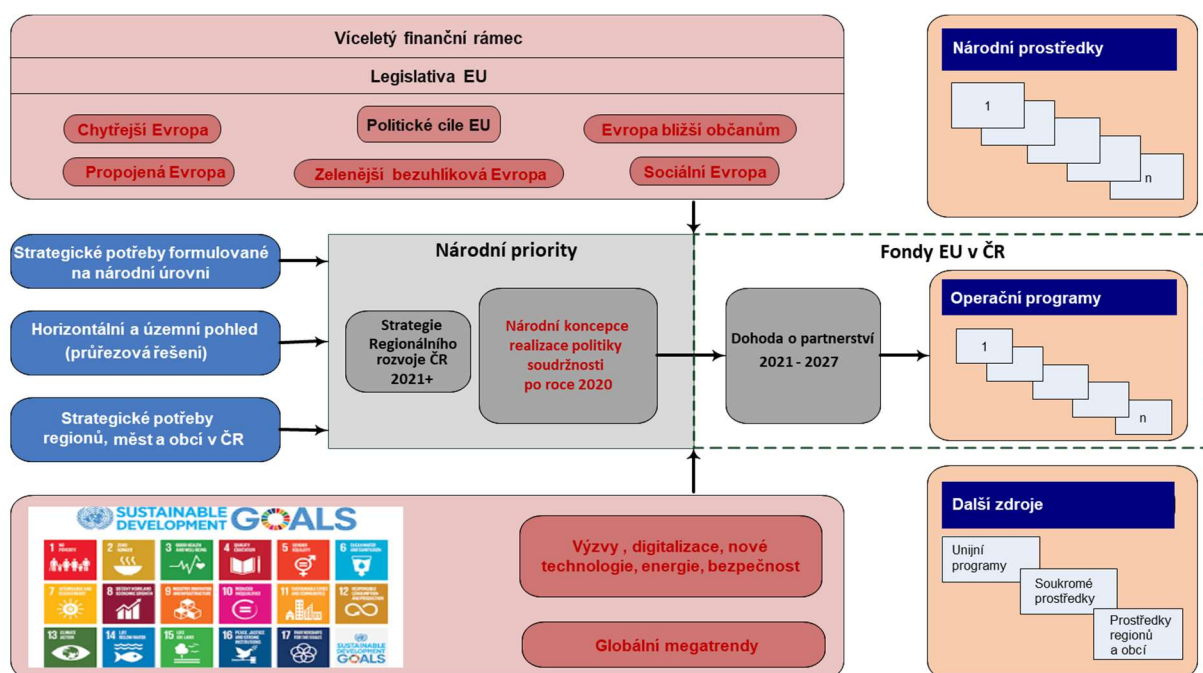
Víceletý finanční rámec

Legislativa EU

Chytřejší Evropa

Politické cíle EU

Evropa bližší občanům

Propojená Evropa

Zelenější bezuhlíková Evropa

Sociální Evropa

Národní prostředky

1

n

Strategické potřeby formulované na národní úrovni

Horizontální a územní pohled (průřezová řešení)

Strategické potřeby regionů, měst a obcí v ČR

Národní priority

Strategie Regionálního rozvoje ČR 2021+

Národní koncepce realizace politiky soudržnosti po roce 2020

Fondy EU v ČR

Dohoda o partnerství 2021 - 2027

Operační programy

1

n

SUSTAINABLE DEVELOPMENT GOALS

1 NO POVERTY

2 ZERO HUNGER

3 GOOD HEALTH AND WELL-BEING

4 QUALITY EDUCATION

5 GENDER EQUALITY

6 CLEAN WATER AND SANITATION

7 AFFORDABLE AND CLEAN ENERGY

8 DECENT WORK AND ECONOMIC GROWTH

9 INDUSTRY, INNOVATION AND INFRASTRUCTURE

10 REDUCED INEQUALITIES

11 SUSTAINABLE CITIES AND COMMUNITIES

12 RESPONSIBLE CONSUMPTION AND PRODUCTION

13 CLIMATE ACTION

14 LIFE BELOW WATER

15 LIFE ON LAND

16 PEACE, JUSTICE AND STRONG INSTITUTIONS

17 PARTNERSHIPS FOR THE GOALS

SUSTAINABLE DEVELOPMENT GOALS

Výzvy , digitalizace, nové technologie, energie, bezpečnost

Globální megatrendy

Další zdroje

Unijní programy

Soukromé prostředky

Prostředky regionů a obcí